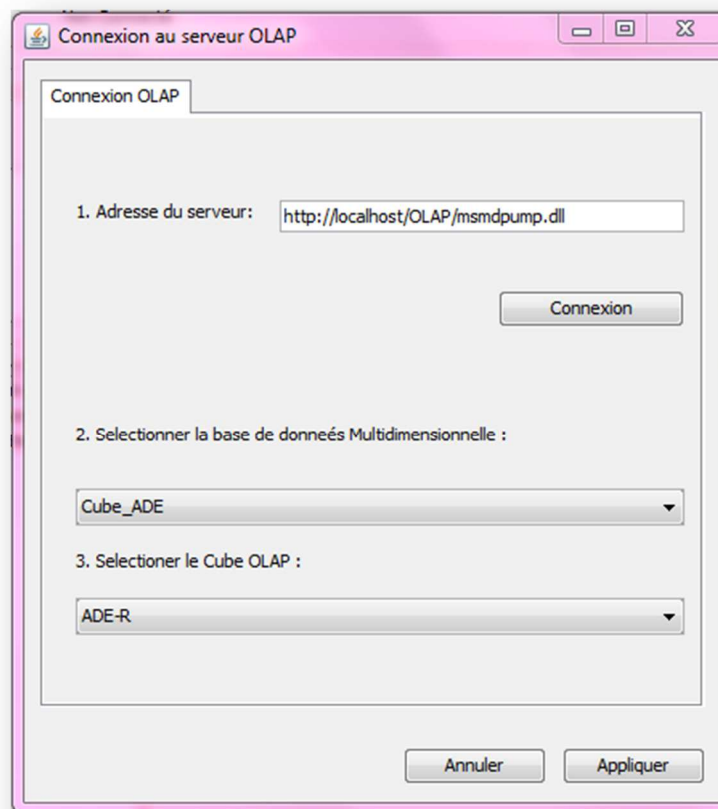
Connexion au serveur OLAP

Connexion OLAP

1. Adresse du serveur: http://localhost/OLAP/msmdpump.dll

Connexion

2. Selectionner la base de donneés Multidimensionnelle :

Cube_ADE

3. Selectioner le Cube OLAP :

ADE-R

Annuler Appliquer